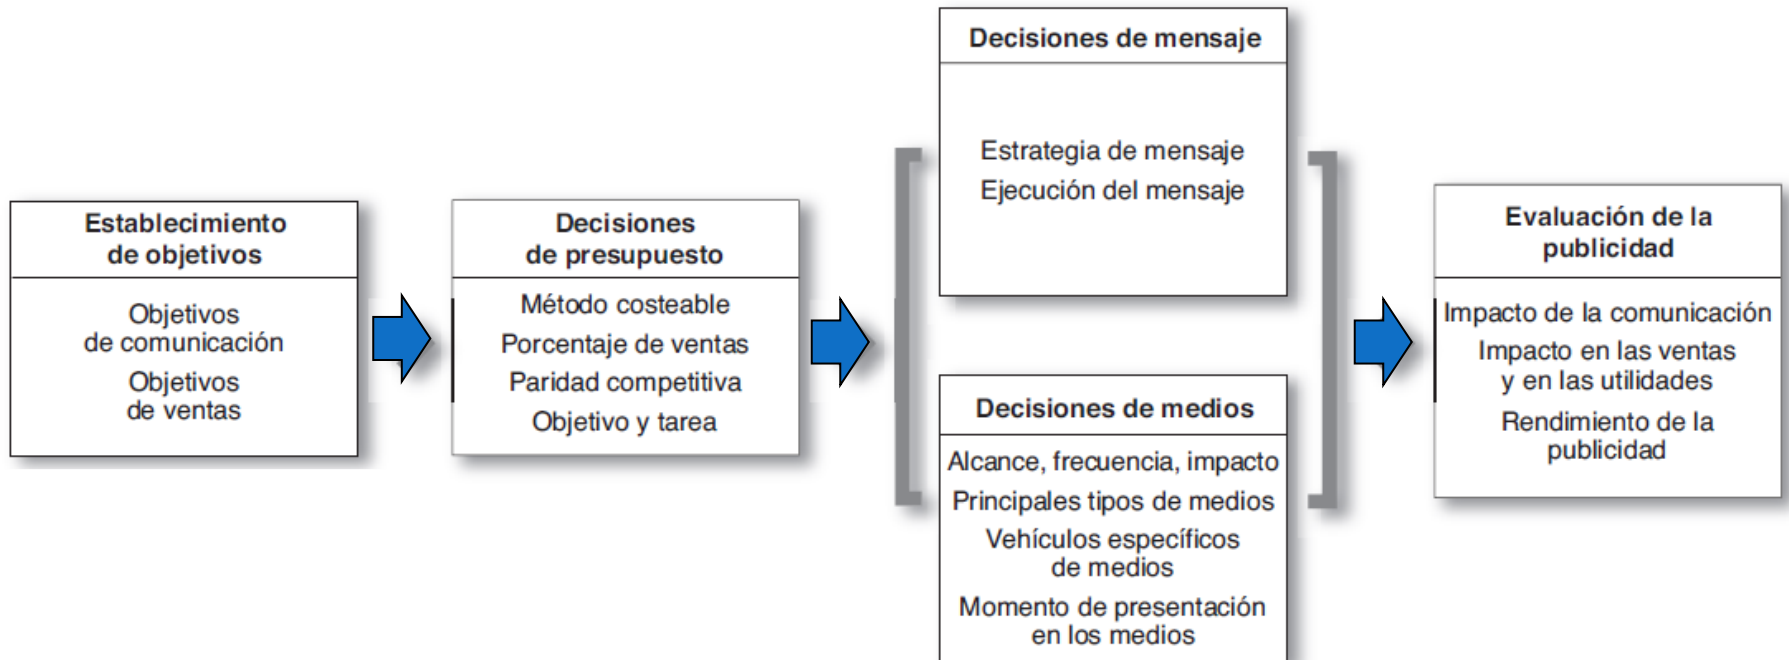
Establecimiento de objetivos

Objetivos de comunicación
Objetivos de ventas

Decisiones de presupuesto

Método costeable
Porcentaje de ventas
Paridad competitiva
Objetivo y tarea

Decisiones de mensaje

Estrategia de mensaje
Ejecución del mensaje

Decisiones de medios

Alcance, frecuencia, impacto
Principales tipos de medios
Vehículos específicos de medios
Momento de presentación en los medios

Evaluación de la publicidad

Impacto de la comunicación
Impacto en las ventas y en las utilidades
Rendimiento de la publicidad